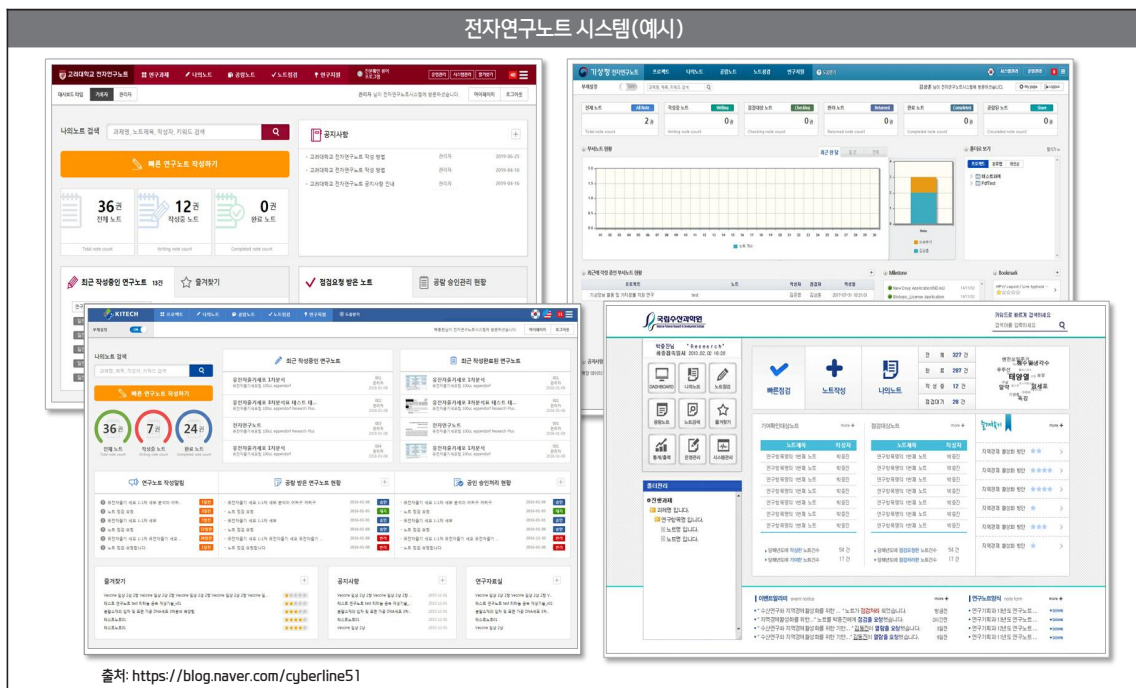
전자연구노트 시스템(예시)

고려대학교 전자연구노트

연구과제 | 나의노트 | 공람노트 | 노트점검 | 연구지원

대시보드 타입 | 기본형 | 관리자

나의노트 검색

빠른 연구노트 작성하기

36권 전체 노트

12권 작성중 노트

0권 완료 노트

공지사항

고려대학교 전자연구노트 작성 방법

고려대학교 전자연구노트 공지사항 안내

최근 작성중인 연구노트

즐겨찾기

점검요청 받은 노트

공람 승인관리 현황

기상청 전자연구노트

프로젝트 | 나의노트 | 공람노트 | 노트점검 | 연구지원

부재설정

전체 노트 | 작성중 노트 | 점검대상 노트 | 반려 노트 | 완료 노트 | 공람중 노트

2권 | 0권 | 0권 | 0권 | 0권 | 0권

부서노트 현황

폴더로 보기

최근에 작성 중인 부서노트 현황

Milestone

Bookmark

공지사항

KITECH

나의노트 검색

빠른 연구노트 작성하기

36권 전체 노트

7권 작성중 노트

24권 완료 노트

최근 작성중인 연구노트

최근 작성완료된 연구노트

연구노트 작성알림

공람 받은 연구노트 현황

공인 승인처리 현황

즐겨찾기

공지사항

연구자료실

국립수산과학원

키워드로 빠르게 검색하세요

검색어를 입력하세요

박중강님 "Research" 최종접속일시 2010.02.02 16:28

DASHBOARD | 나의노트 | 노트점검

공람노트 | 노트검색 | 즐겨찾기

통계/출력 | 문제관리 | 시스템관리

빠른점검 | 노트작성 | 나의노트

전체 327건

완료 287건

작성중 12건

점검대기 28건

기여해준대상노트

점검대상노트

노트제목 | 작성자

폴더관리

이벤트알리미

연구노트정리

즐겨찾기

출처: https://blog.naver.com/cyberline51